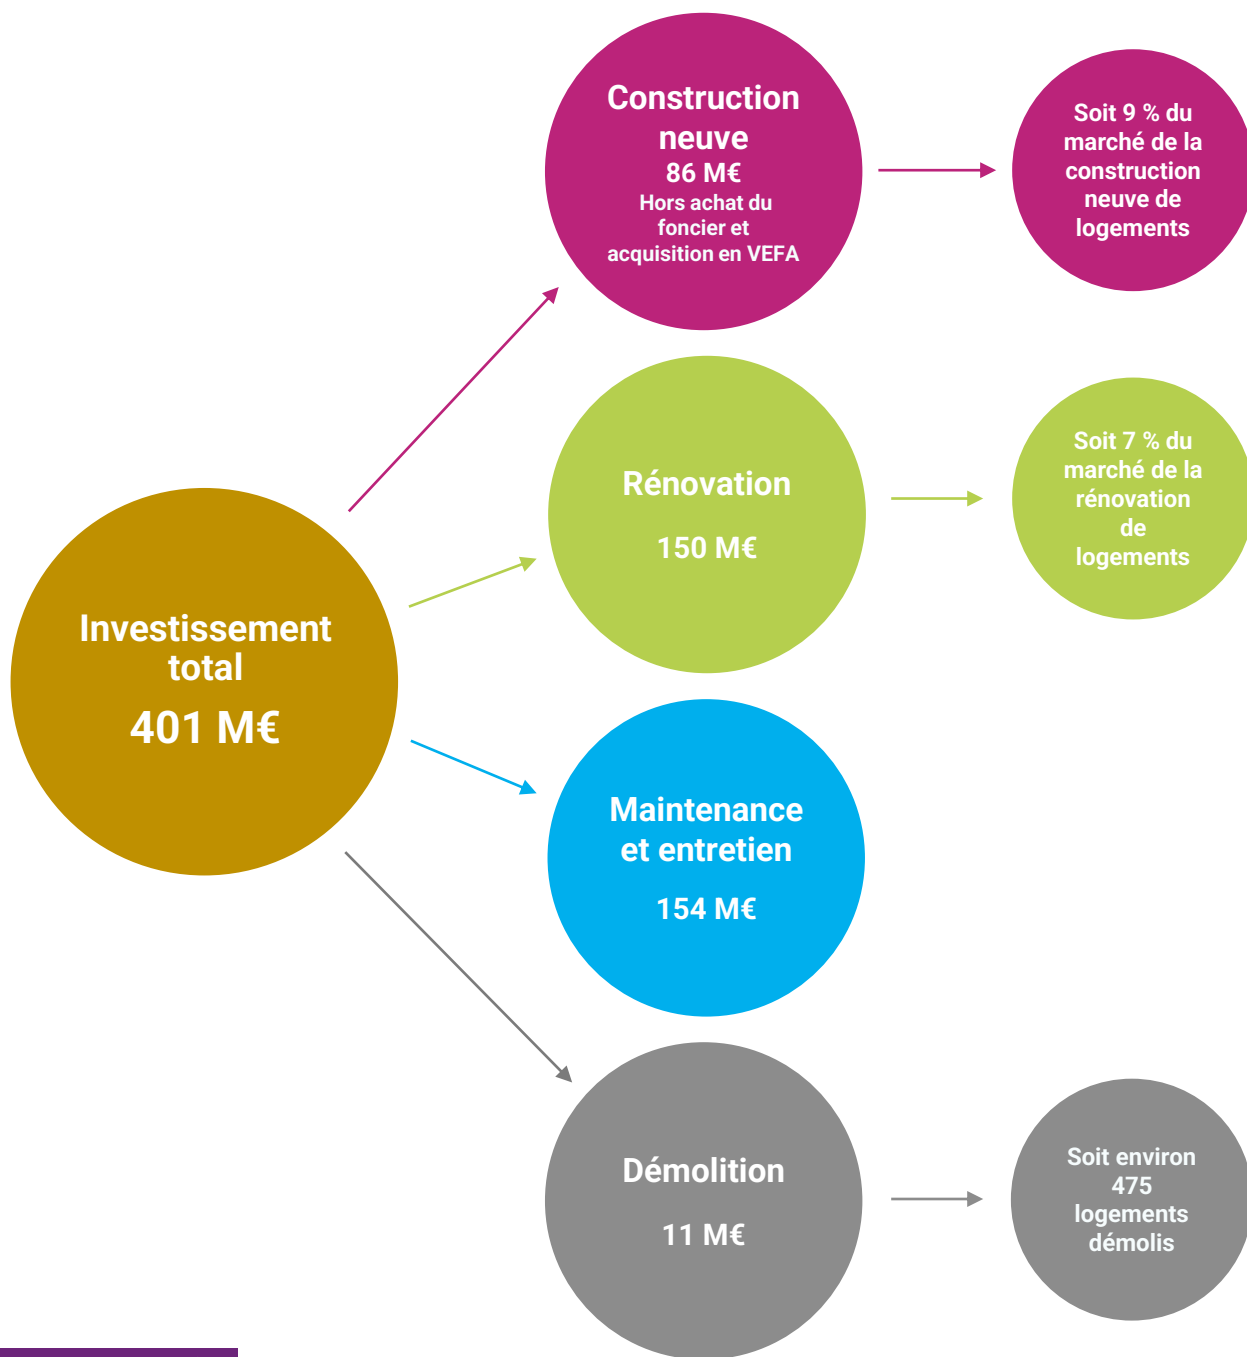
Investissement total

401 M€

Construction neuve
86 M€
Hors achat du foncier et acquisition en VEFA

Soit 9 % du marché de la construction neuve de logements

Rénovation

150 M€

Soit 7 % du marché de la rénovation de logements

Maintenance et entretien

154 M€

Démolition

11 M€

Soit environ 475 logements démolis